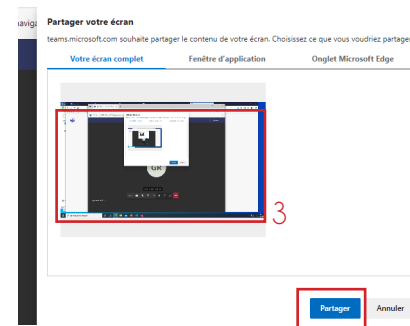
naviga

Partager votre écran

teams.microsoft.com souhaite partager le contenu de votre écran. Choisissez ce que vous voudriez partager

Votre écran complet | Fenêtre d'application | Onglet Microsoft Edge

GR

3

Partager | Annuler